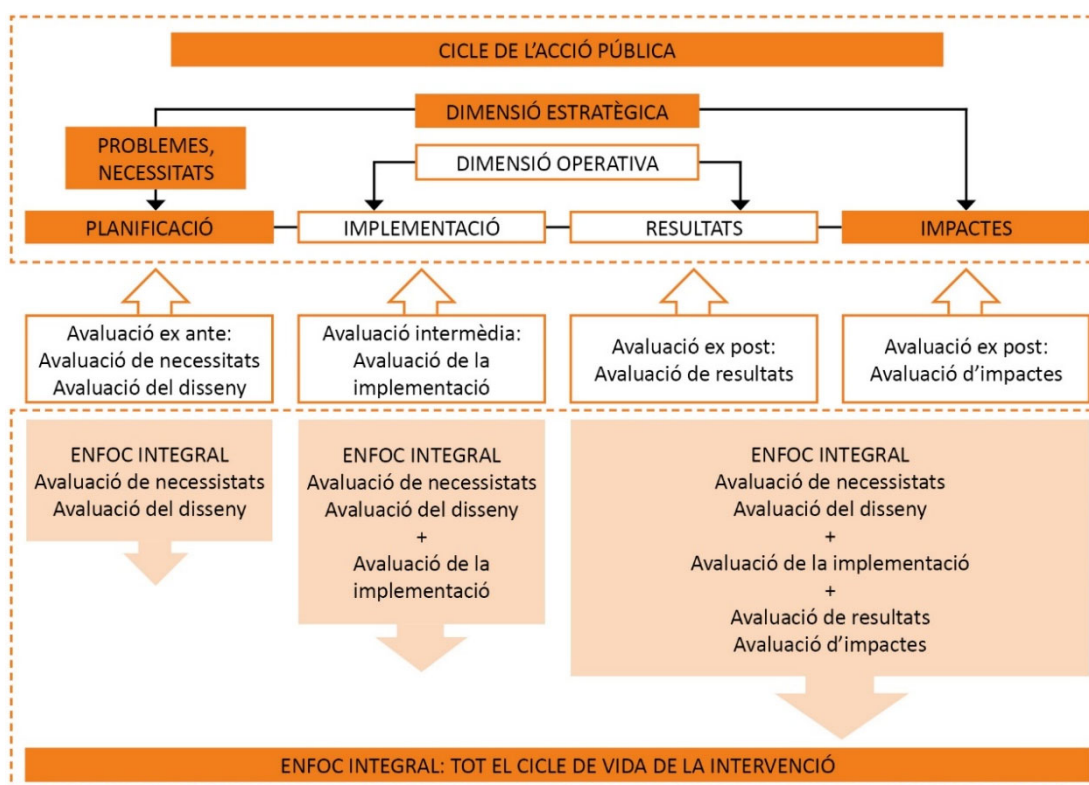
CICLE DE L'ACCIÓ PÚBLICA

DIMENSIÓ ESTRATÈGICA

PROBLEMES, NECESSITATS

DIMENSIÓ OPERATIVA

PLANIFICACIÓ

IMPLEMENTACIÓ

RESULTATS

IMPACTES

Avaluació ex ante: Avaluació de necessitats Avaluació del disseny

Avaluació intermèdia: Avaluació de la implementació

Avaluació ex post: Avaluació de resultats

Avaluació ex post: Avaluació d'impactes

ENFOC INTEGRAL
Avaluació de necessistats
Avaluació del disseny

ENFOC INTEGRAL
Avaluació de necessistats
Avaluació del disseny
+
Avaluació de la implementació

ENFOC INTEGRAL
Avaluació de necessitats
Avaluació del disseny
+
Avaluació de la implementació
+
Avaluació de resultats
Avaluació d'impactes

ENFOC INTEGRAL: TOT EL CICLE DE VIDA DE LA INTERVENCIÓ